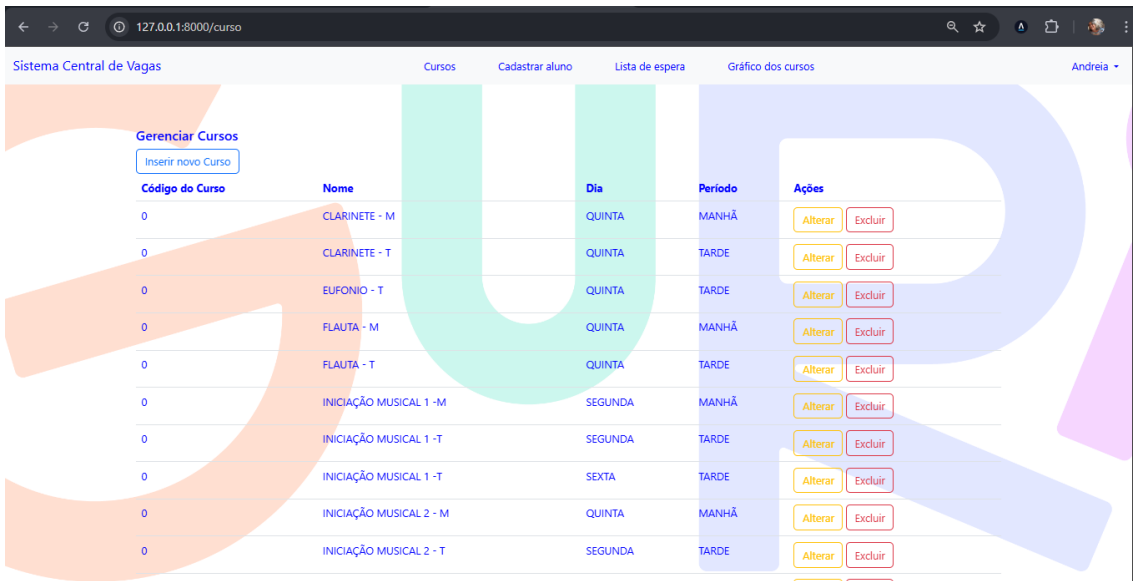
127.0.0.1:8000/curso

Sistema Central de Vagas

Cursos Cadastrar aluno Lista de espera Gráfico dos cursos

Andreia

Gerenciar Cursos

Inserir novo Curso

| Código do Curso | Nome | Dia | Período | Ações |
|---|---|---|---|---|
| 0 | CLARINETE - M | QUINTA | MANHÃ | Alterar Excluir |
| 0 | CLARINETE - T | QUINTA | TARDE | Alterar Excluir |
| 0 | EUFONIO - T | QUINTA | TARDE | Alterar Excluir |
| 0 | FLAUTA - M | QUINTA | MANHÃ | Alterar Excluir |
| 0 | FLAUTA - T | QUINTA | TARDE | Alterar Excluir |
| 0 | INICIAÇÃO MUSICAL 1 -M | SEGUNDA | MANHÃ | Alterar Excluir |
| 0 | INICIAÇÃO MUSICAL 1 -T | SEGUNDA | TARDE | Alterar Excluir |
| 0 | INICIAÇÃO MUSICAL 1 -T | SEXTA | TARDE | Alterar Excluir |
| 0 | INICIAÇÃO MUSICAL 2 - M | QUINTA | MANHÃ | Alterar Excluir |
| 0 | INICIAÇÃO MUSICAL 2 - T | SEGUNDA | TARDE | Alterar Excluir |